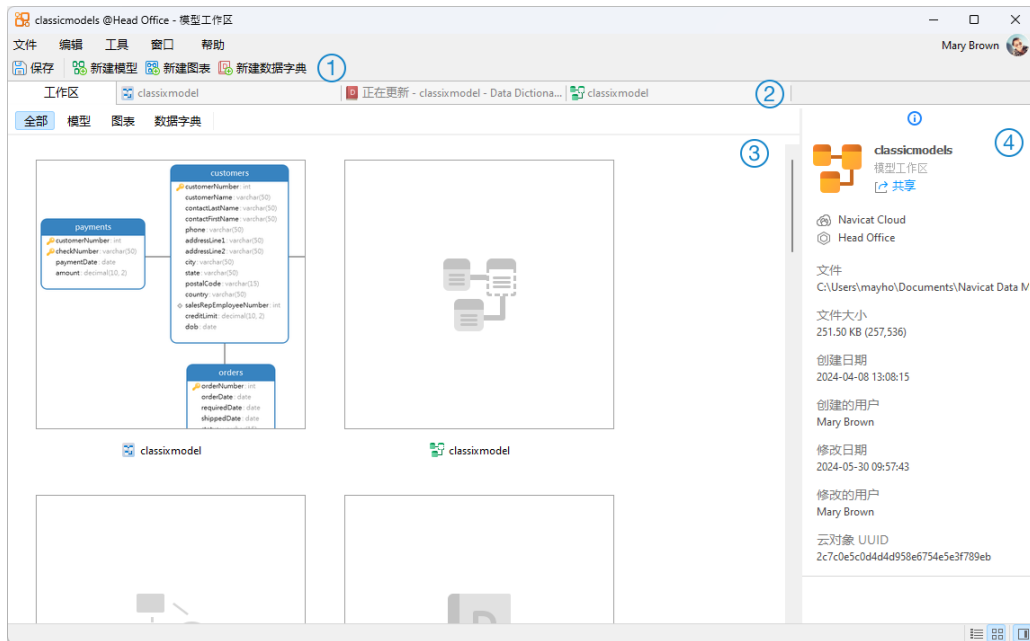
classicmodels @Head Office - 模型工作区

文件 编辑 工具 窗口 帮助

Mary Brown

保存 新建模型 新建图表 新建数据字典 ①

工作区 classixmodel 正在更新 - classixmodel - Data Dictiona... classixmodel ②

全部 模型 图表 数据字典

③

customers
customerNumber : int
customerName : varchar(50)
contactLastName : varchar(50)
contactFirstName : varchar(50)
phone : varchar(50)
addressLine1 : varchar(50)
addressLine2 : varchar(50)
city : varchar(50)
state : varchar(50)
postalCode : varchar(15)
country : varchar(50)
salesRepEmployeeNumber : int
creditLimit : decimal(10, 2)
dob : date

payments
customerNumber : int
checkNumber : varchar(50)
paymentDate : date
amount : decimal(10, 2)

orders
orderNumber : int
orderDate : date
requiredDate : date
shippedDate : date

classixmodel

classixmodel

④

classicmodels
模型工作区
共享

Navicat Cloud
Head Office

文件
C:\Users\mayho\Documents\Navicat Data M

文件大小
251.50 KB (257,536)

创建日期
2024-04-08 13:08:15

创建的用户
Mary Brown

修改日期
2024-05-30 09:57:43

修改的用户
Mary Brown

云对象 UUID
2c7c0e5c0d4d4d958e6754e5e3f789eb